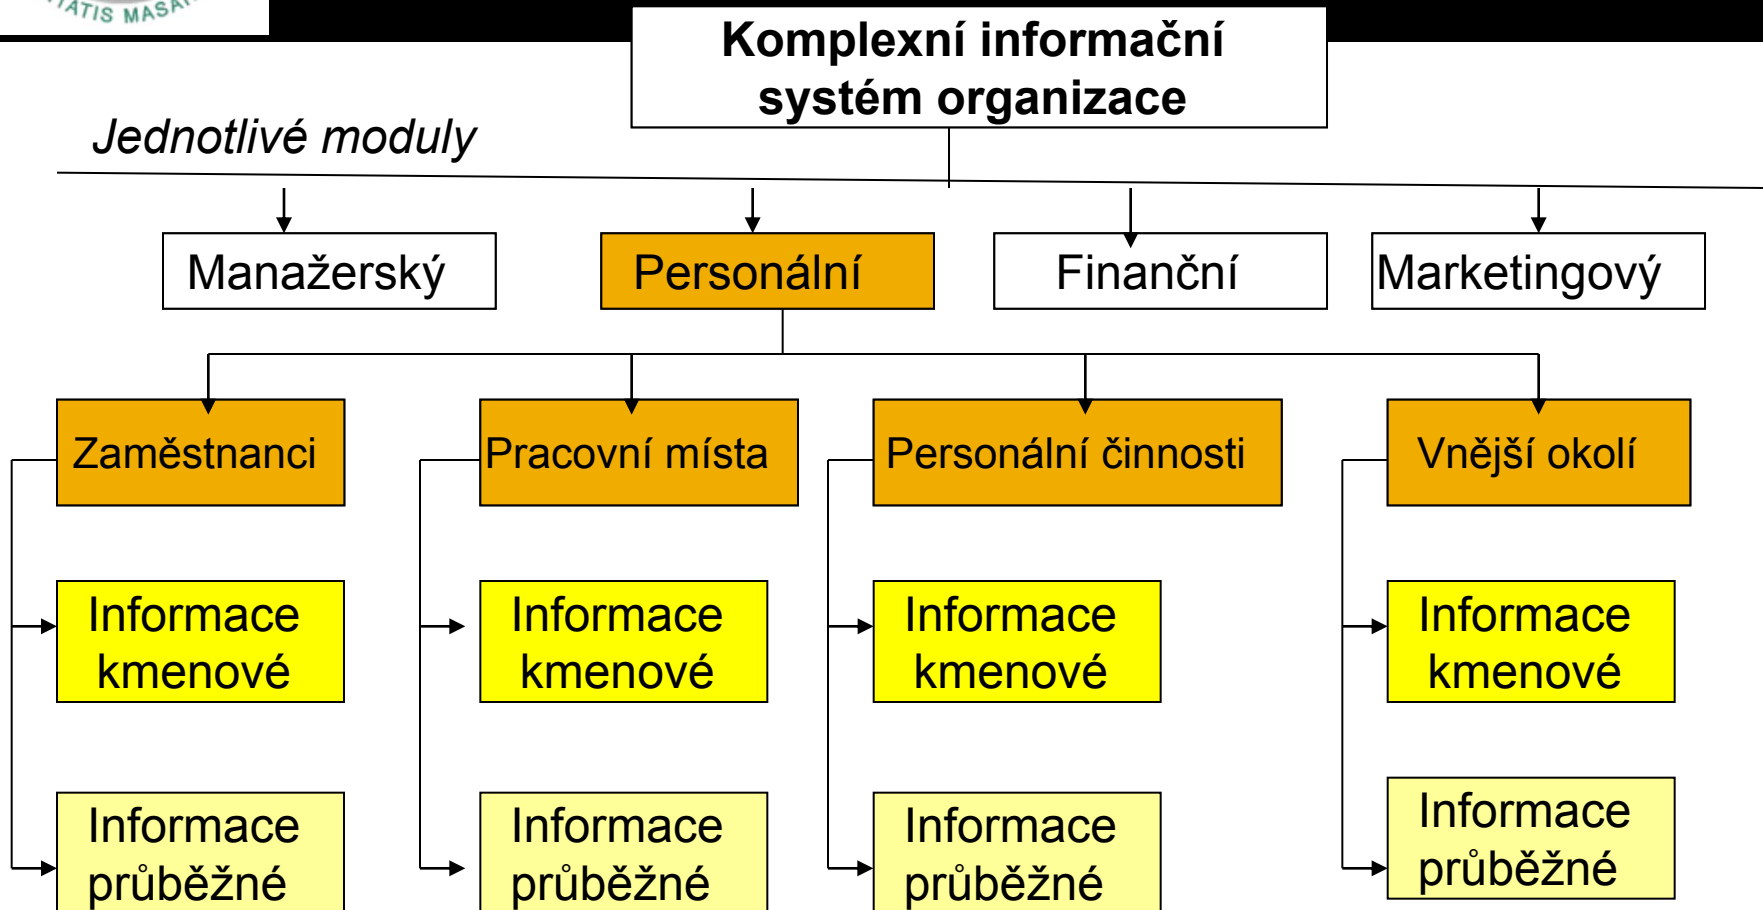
ATIS MASA

Komplexní informační systém organizace

Jednotlivé moduly

Manažerský

Personální

Finanční

Marketingový

Zaměstnanci

Pracovní místa

Personální činnosti

Vnější okolí

Informace kmenové

Informace kmenové

Informace kmenové

Informace kmenové

Informace průběžné

Informace průběžné

Informace průběžné

Informace průběžné